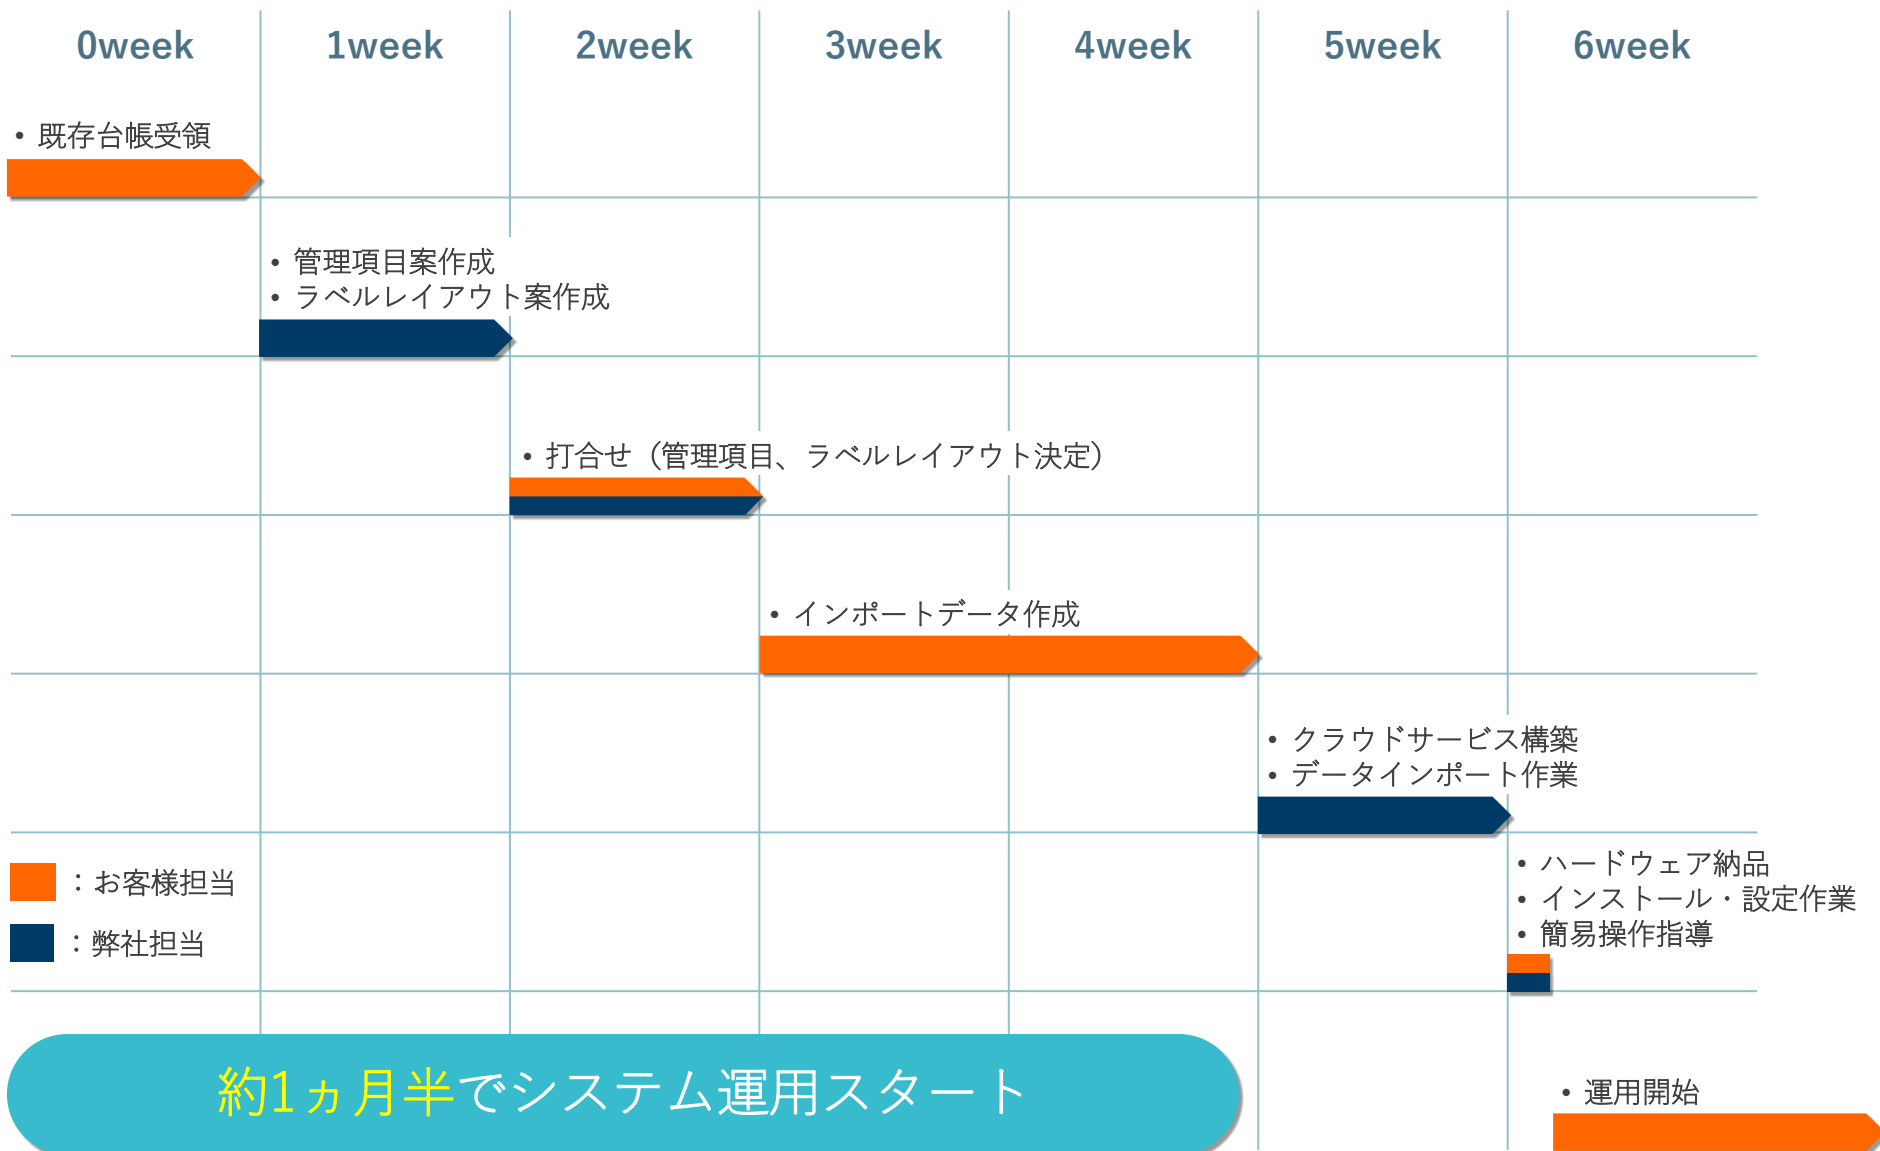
| 0week | 1week | 2week | 3week | 4week | 5week | 6week |
|---|---|---|---|---|---|---|

• 既存台帳受領

• 管理項目案作成
• ラベルレイアウト案作成

• 打合せ（管理項目、ラベルレイアウト決定）

• インポートデータ作成

• クラウドサービス構築
• データインポート作業

• ハードウェア納品
• インストール・設定作業
• 簡易操作指導

：お客様担当
：弊社担当

約1ヵ月半でシステム運用スタート

• 運用開始